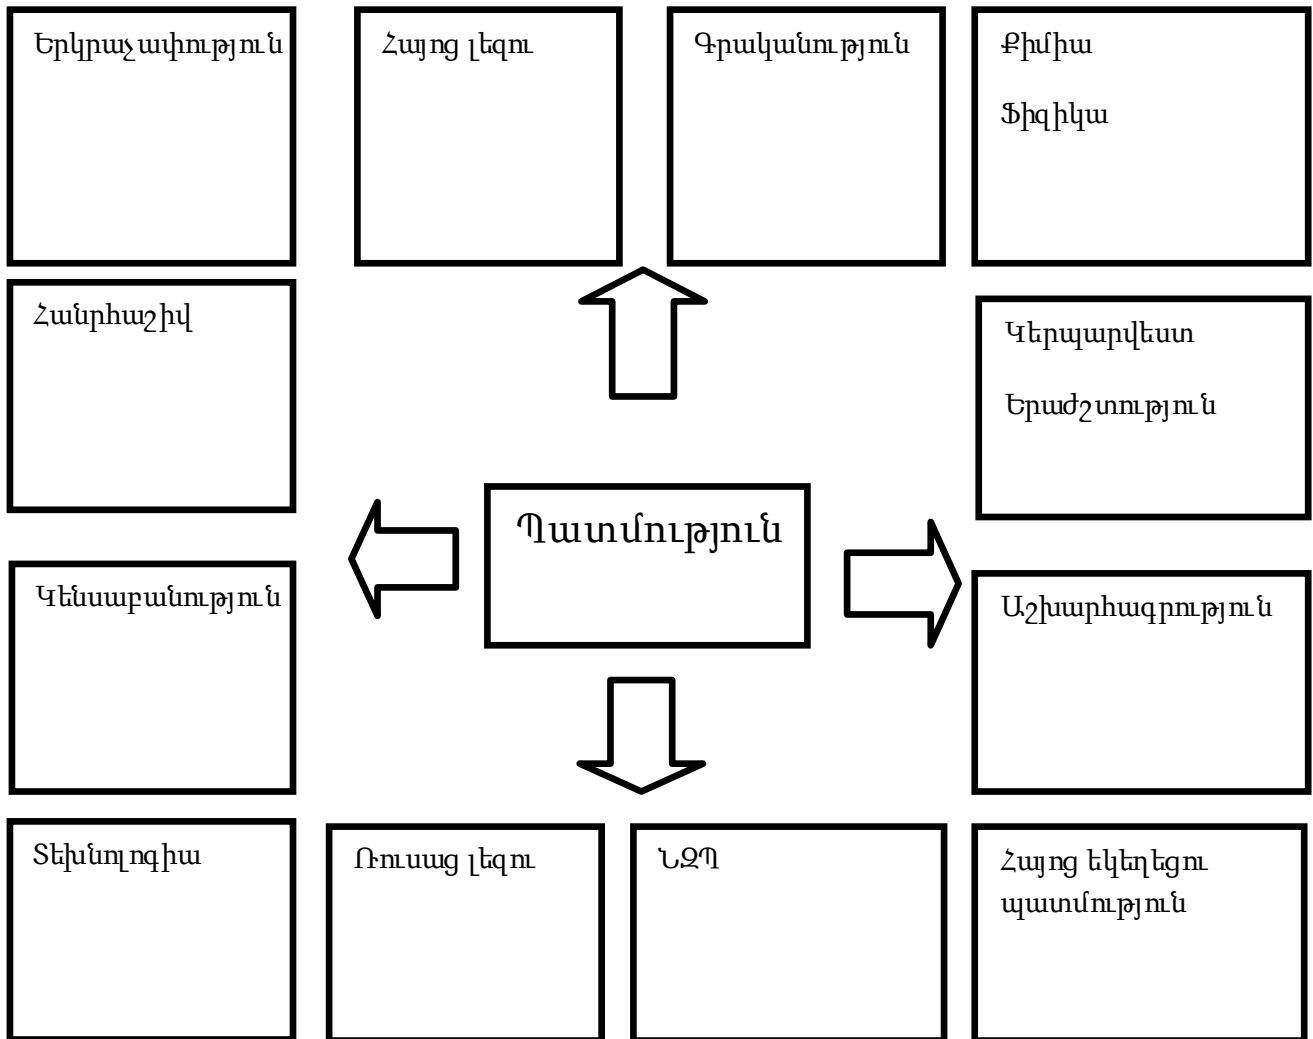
Երկրաչափություն

Հայոց լեզու

Գրականություն

Քիմիա

Ֆիզիկա

Հանրահաշիվ

Կերպարվեստ

Երաժշտություն

Պատմություն

Կենսաբանություն

Աշխարհագրություն

Տեխնոլոգիա

Ռուսաց լեզու

ՆԶՊ

Հայոց եկեղեցու պատմություն